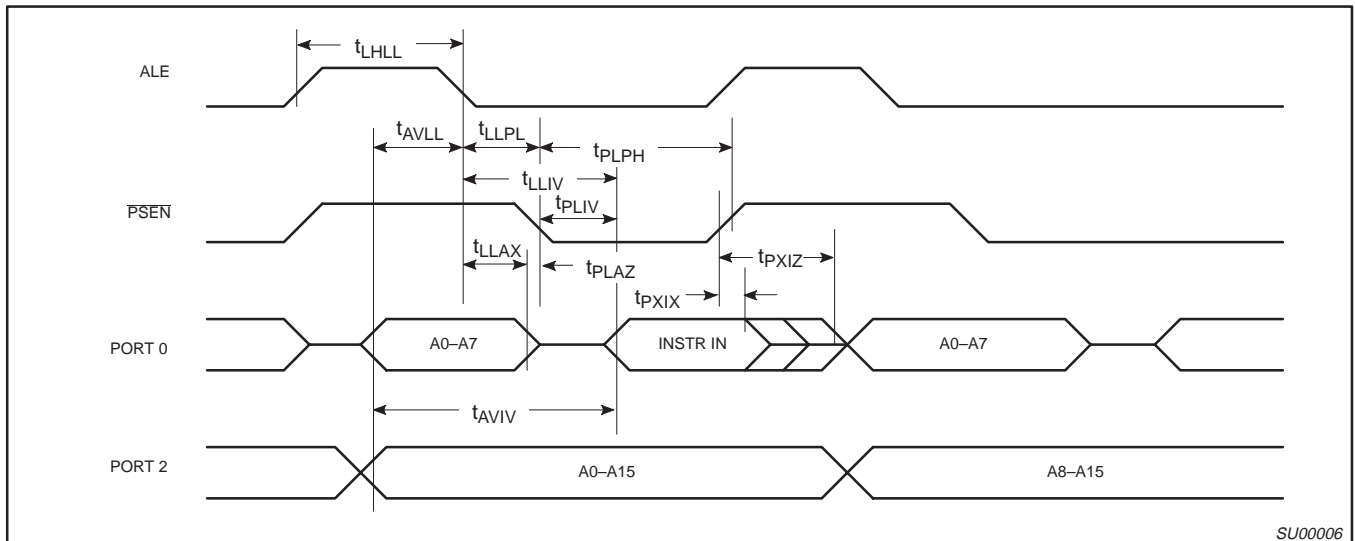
$t_{LHLL}$

ALE

$t_{AVLL}$ $t_{LLPL}$ $t_{PLPH}$

$t_{LLIV}$

$\overline{PSEN}$

$t_{PLIV}$

$t_{LLAX}$ $t_{PLAZ}$ $t_{PXIZ}$

$t_{PXIX}$

PORT 0

A0–A7

INSTR IN

A0–A7

$t_{AVIV}$

PORT 2

A0–A15

A8–A15

SU00006